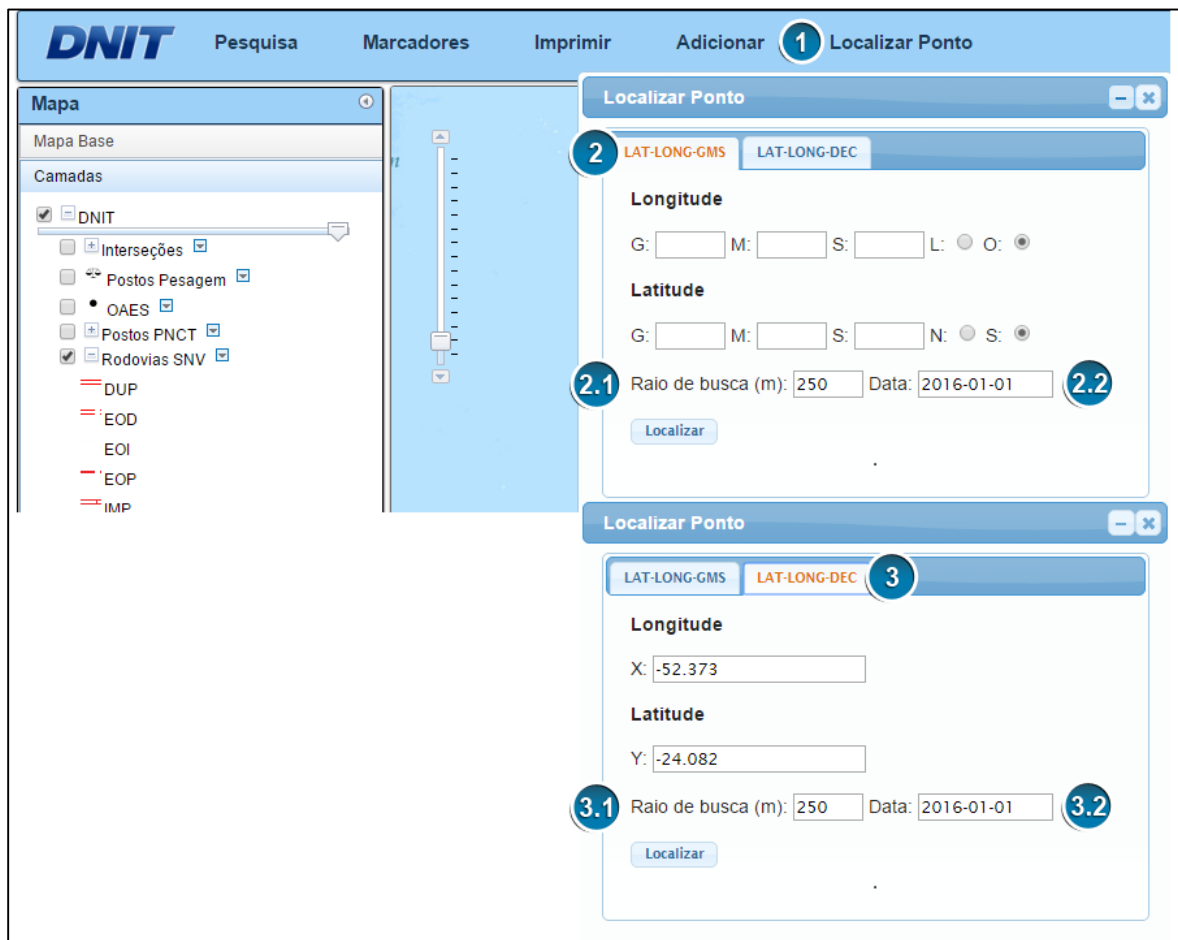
DNIT Pesquisa Marcadores Imprimir Adicionar 1 Localizar Ponto

Mapa

Mapa Base

Camadas

DNIT

Interseções

Postos Pesagem

OAES

Postos PNCT

Rodovias SNV

DUP

EOD

EOI

EOP

IMP

Localizar Ponto

2 LAT-LONG-GMS LAT-LONG-DEC

Longitude

G: M: S: L: O:

Latitude

G: M: S: N: S:

2.1 Raio de busca (m): 250 Data: 2016-01-01 2.2

Localizar

Localizar Ponto

LAT-LONG-GMS LAT-LONG-DEC 3

Longitude

X: -52.373

Latitude

Y: -24.082

3.1 Raio de busca (m): 250 Data: 2016-01-01 3.2

Localizar